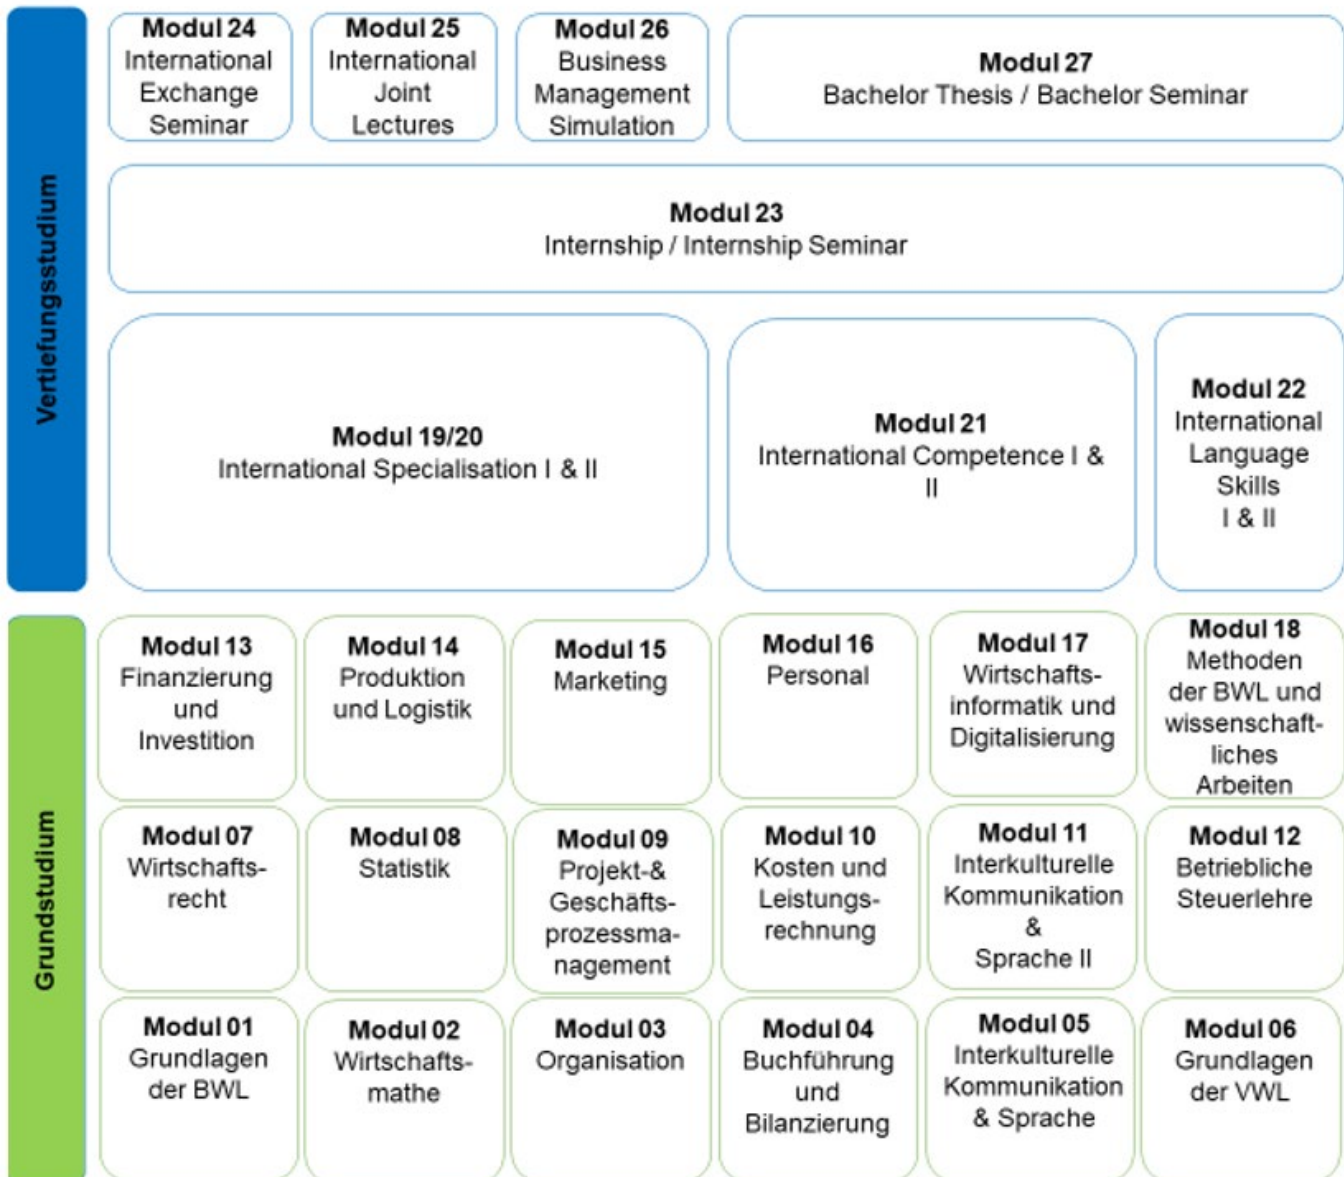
Vertiefungsstudium

Modul 24
International Exchange Seminar

Modul 25
International Joint Lectures

Modul 26
Business Management Simulation

Modul 27
Bachelor Thesis / Bachelor Seminar

Modul 23
Internship / Internship Seminar

Modul 19/20
International Specialisation I & II

Modul 21
International Competence I & II

Modul 22
International Language Skills I & II

Grundstudium

Modul 13
Finanzierung und Investition

Modul 14
Produktion und Logistik

Modul 15
Marketing

Modul 16
Personal

Modul 17
Wirtschaftsinformatik und Digitalisierung

Modul 18
Methoden der BWL und wissenschaftliches Arbeiten

Modul 07
Wirtschaftsrecht

Modul 08
Statistik

Modul 09
Projekt-& Geschäftsprozessmanagement

Modul 10
Kosten und Leistungsrechnung

Modul 11
Interkulturelle Kommunikation & Sprache II

Modul 12
Betriebliche Steuerlehre

Modul 01
Grundlagen der BWL

Modul 02
Wirtschaftsmathe

Modul 03
Organisation

Modul 04
Buchführung und Bilanzierung

Modul 05
Interkulturelle Kommunikation & Sprache

Modul 06
Grundlagen der VWL